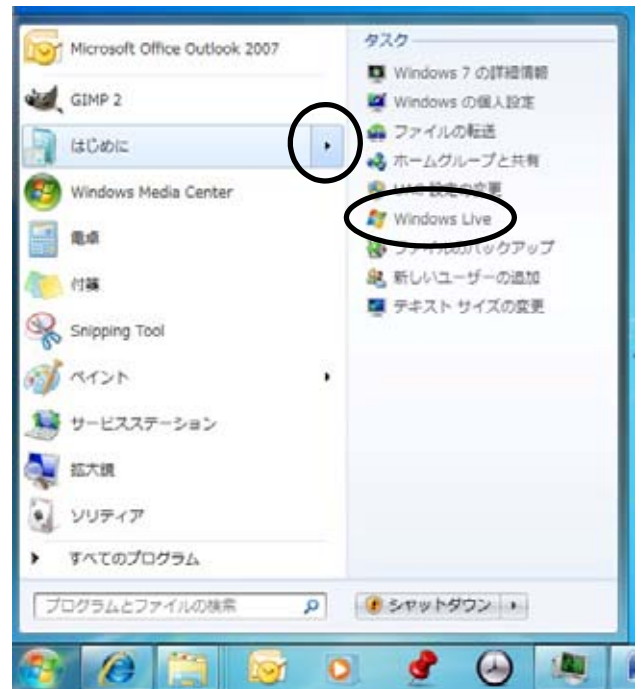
Microsoft Office Outlook 2007
GIMP 2
はじめに
Windows Media Center
電卓
付箋
Snipping Tool
ペイント
サービスステーション
拡大鏡
ソリティア
すべてのプログラム

タスク
Windows 7 の詳細情報
Windows の個人設定
ファイルの転送
ホームグループと共有
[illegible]
Windows Live
ファイルのバックアップ
新しいユーザーの追加
テキスト サイズの変更

プログラムとファイルの検索
シャットダウン